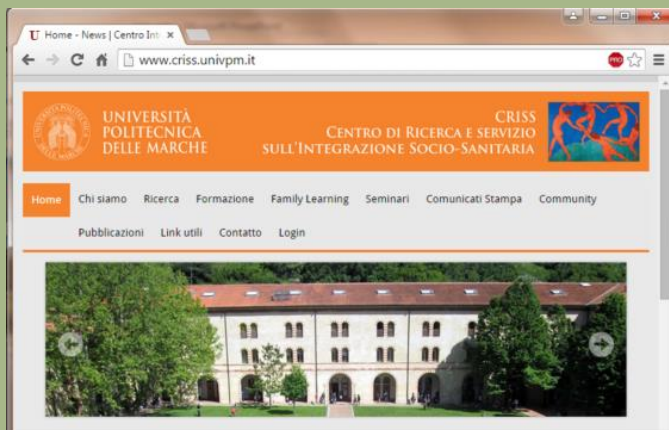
Home - News | Centro Int ×

www.criss.univpm.it

PRO

UNIVERSITÀ POLITECNICA DELLE MARCHE

CRISS
CENTRO DI RICERCA E SERVIZIO SULL'INTEGRAZIONE SOCIO-SANITARIA

Home Chi siamo Ricerca Formazione Family Learning Seminari Comunicati Stampa Community Pubblicazioni Link utili Contatto Login